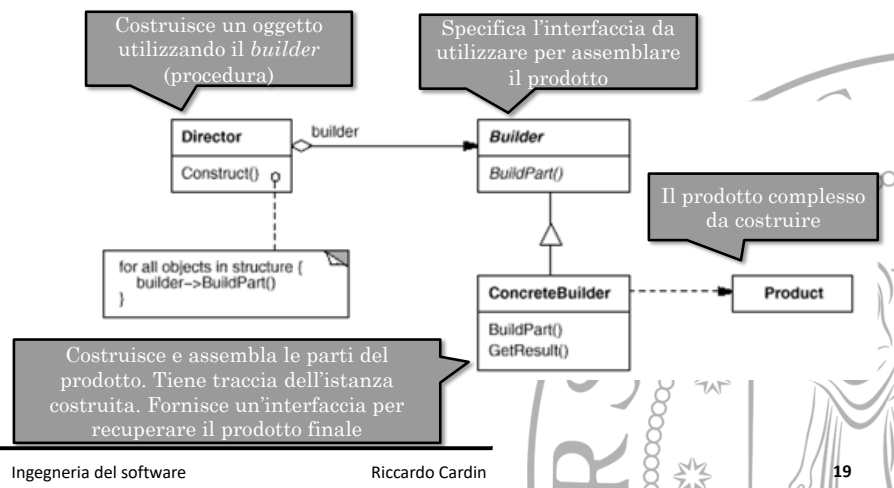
Costruisce un oggetto utilizzando il *builder* (procedura)

Specifica l'interfaccia da utilizzare per assemblare il prodotto

Director

Construct()

builder

Builder

BuildPart()

Il prodotto complesso da costruire

for all objects in structure {
builder->BuildPart()
}

ConcreteBuilder

BuildPart()
GetResult()

Product

Costruisce e assembla le parti del prodotto. Tiene traccia dell'istanza costruita. Fornisce un'interfaccia per recuperare il prodotto finale

Ingegneria del software

Riccardo Cardin

19